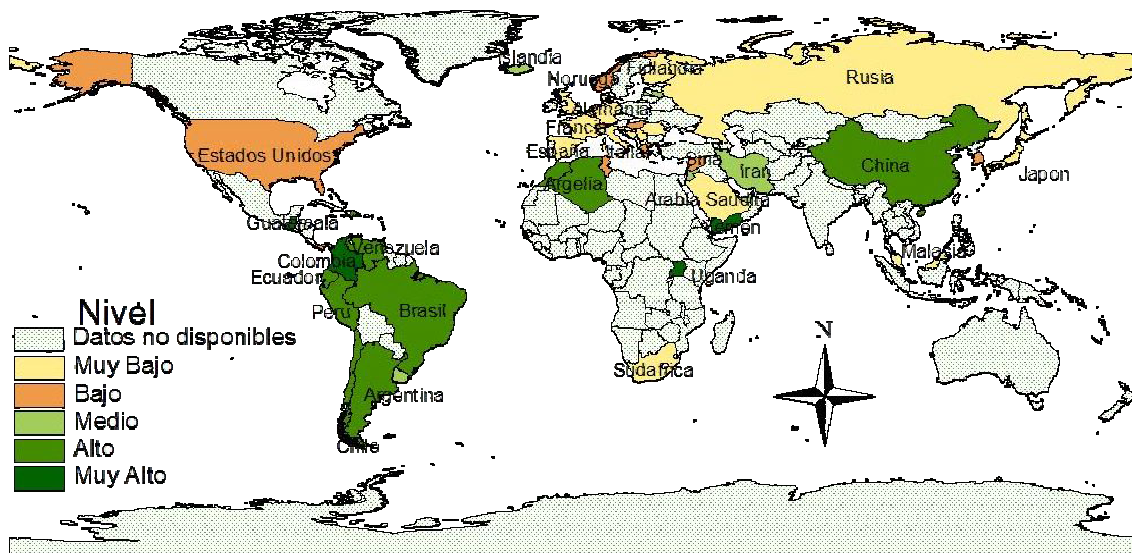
Islandia
Noruega
Finlandia
Rusia
Alemania
Francia
Estados Unidos
España
Italia
Siria
Iran
China
Japon
Argelia
Arabia Saudita
Yemen
Guatemala
Venezuela
Colombia
Ecuador
Uganda
Malasia
Peru
Brasil
Nivel
Datos no disponibles
Muy Bajo
Bajo
Medio
Alto
Muy Alto
N
Sudafrica
Argentina
Chile